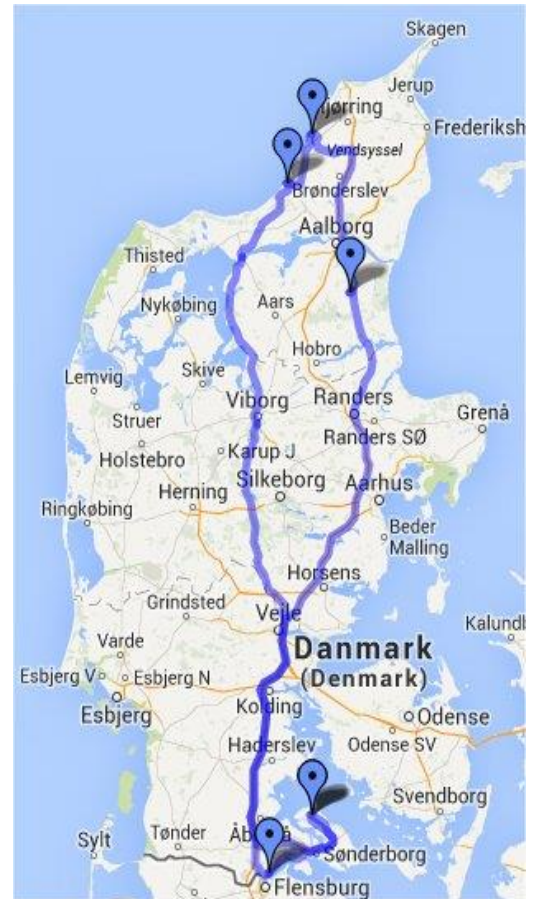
Skagen
Jerup
Hjørring
Frederiksh
Vendsyssel
Brønderslev
Aalborg
Thisted
Nykøbing
Aars
Hobro
Lemvig
Skive
Viborg
Randers
Grenå
Struer
Randers SØ
Karup J
Holstebro
Silkeborg
Aarhus
Herning
Ringkøbing
Beder
Malling
Horsens
Grindsted
Vejle
Kalundb
Varde
Danmark
(Denmark)
Esbjerg V
Esbjerg N
Esbjerg
Kolding
Odense
Haderslev
Odense SV
Svendborg
Sylt
Tønder
Åbenrå
Sønderborg
Flensburg